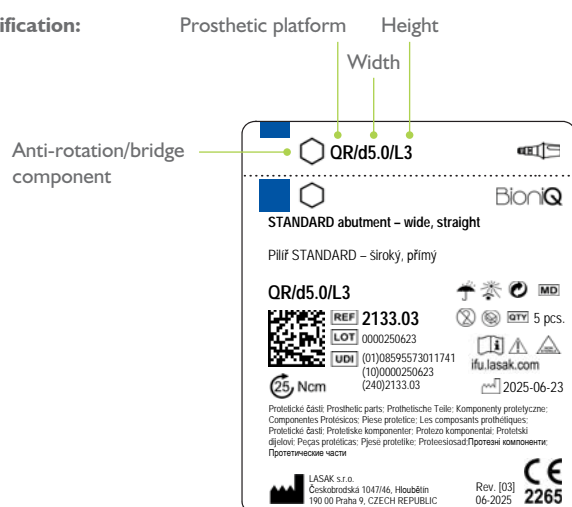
ification:

Prosthetic platform

Height

Width

Anti-rotation/bridge component

QR/d5.0/L3

BioniQ

STANDARD abutment – wide, straight

Pilíř STANDARD – široký, přímý

QR/d5.0/L3

MD

REF 2133.03

QTY 5 pcs.

LOT 0000250623

UDI (01)08595573011741 (10)0000250623 (240)2133.03

ifu.lasak.com

25 Ncm

2025-06-23

Protetické části: Prosthetic parts: Prothetische Teile: Komponenty protetyczne: Componentes Protésicos; Piese protetice: Les composants prothétiques: Protetické časti: Protetiske komponenter: Protezo komponentai: Protetski dijelovi: Peças protéticas: Pjesë protetike; Proteesiosad:Протезні компоненти: Протетические части

LASAK s.r.o.
Českobrodská 1047/46, Hloubětín
190 00 Praha 9, CZECH REPUBLIC

Rev. [03]
06-2025

CE
2265